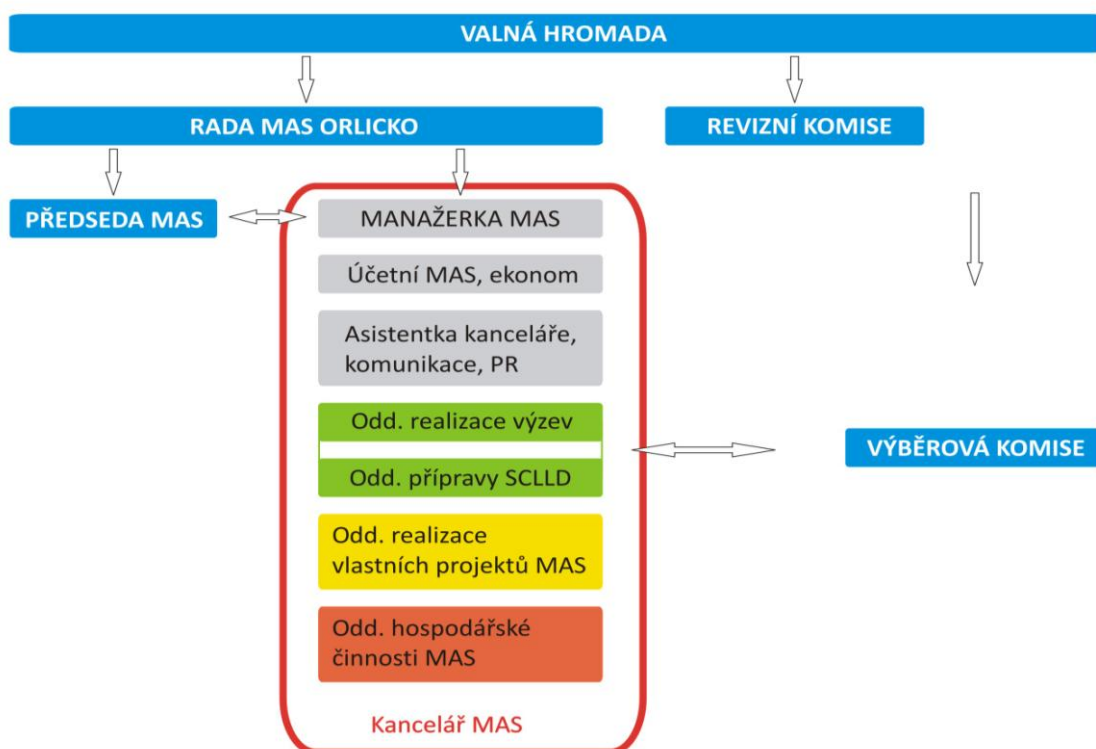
VALNÁ HROMADA

RADA MAS ORLICKO

REVIZNÍ KOMISE

PŘEDSEDA MAS

MANAŽERKA MAS

Účetní MAS, ekonom

Asistentka kanceláře, komunikace, PR

Odd. realizace výzev

Odd. přípravy SCLLD

Odd. realizace vlastních projektů MAS

Odd. hospodářské činnosti MAS

Kancelář MAS

VÝBĚROVÁ KOMISE